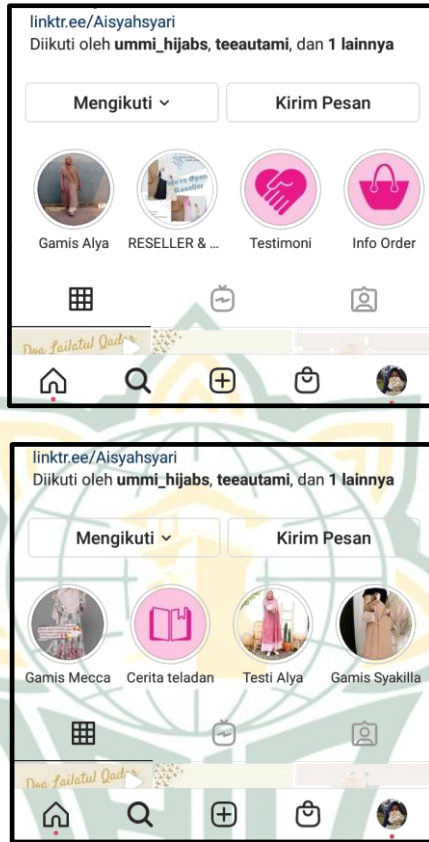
linktr.ee/Aisyahsyari
Diikuti oleh **ummi_hijabs**, **teeautami**, dan **1 lainnya**

Mengikuti ˅ | Kirim Pesan

Gamis Alya | RESELLER & ... | Testimoni | Info Order

Doa Lailatul Qadr

linktr.ee/Aisyahsyari
Diikuti oleh **ummi_hijabs**, **teeautami**, dan **1 lainnya**

Mengikuti ˅ | Kirim Pesan

Gamis Mecca | Cerita teladan | Testi Alya | Gamis Syakilla

Doa Lailatul Qadr